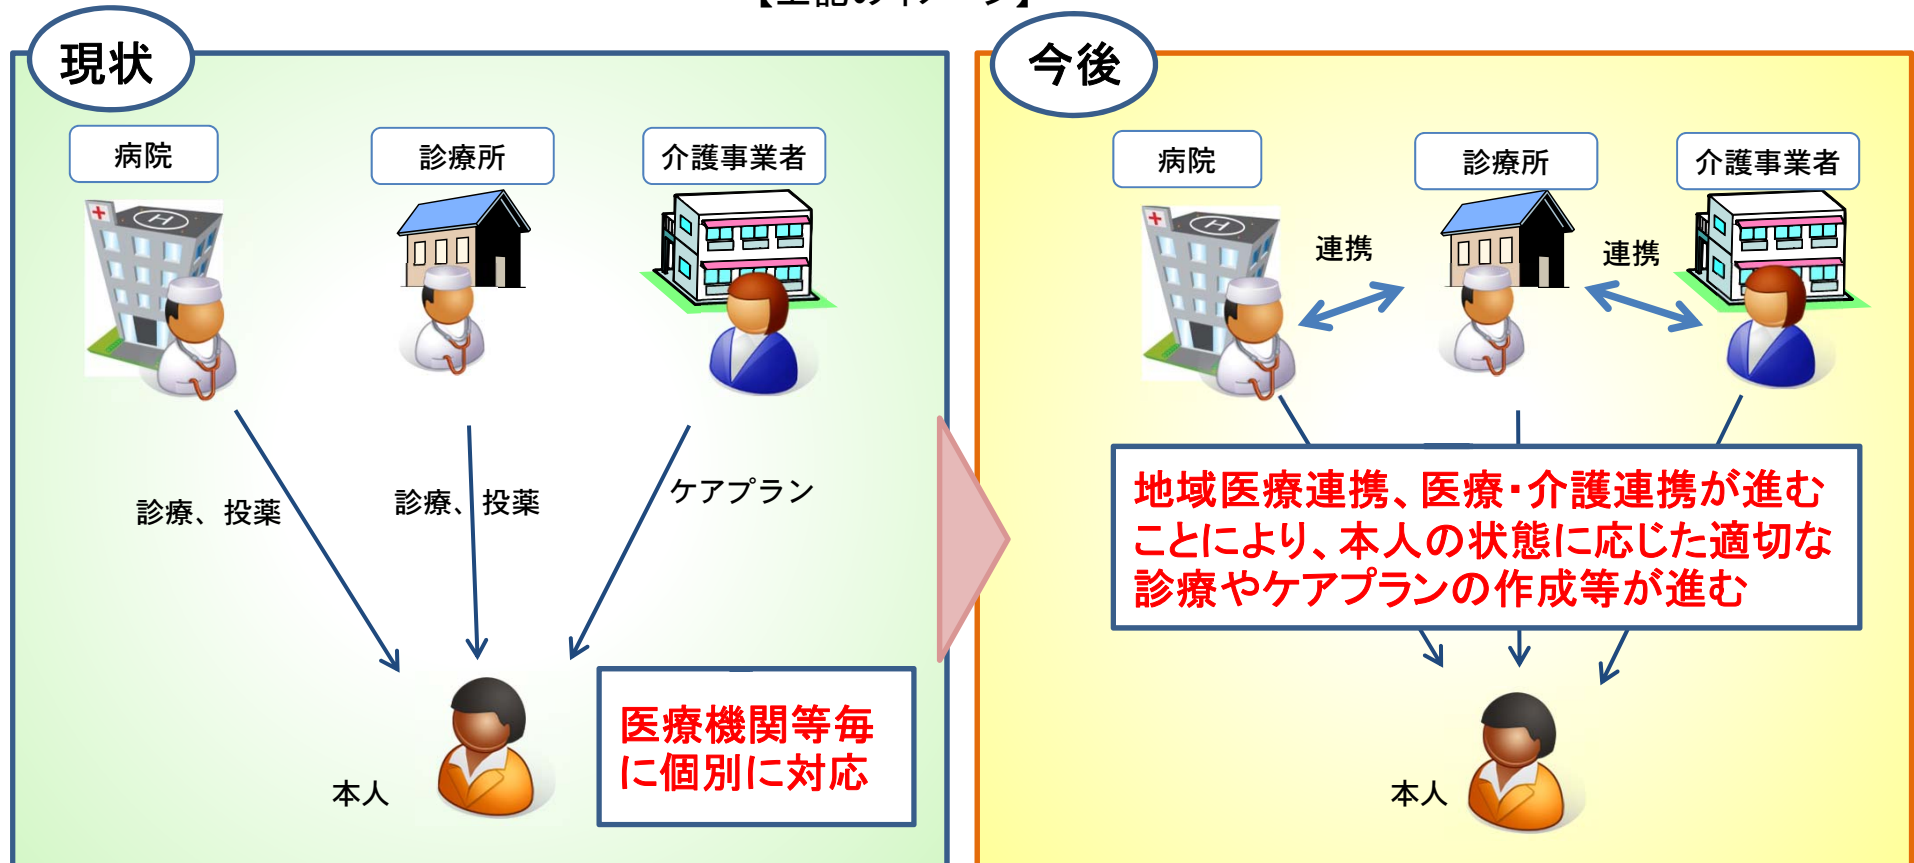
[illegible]

現状

病院

診療所

介護事業者

診療、投薬

診療、投薬

ケアプラン

本人

医療機関等毎に個別に対応

今後

病院

診療所

介護事業者

連携

連携

地域医療連携、医療・介護連携が進むことにより、本人の状態に応じた適切な診療やケアプランの作成等が進む

本人